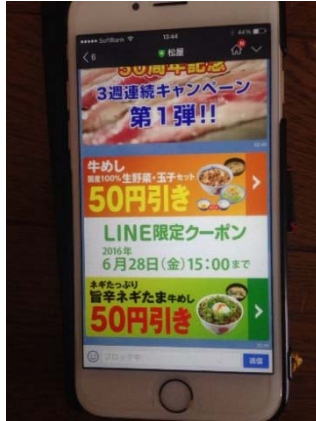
●●●●● SoftBank 12:44 44%

< 6 松屋

50周年記念
3週連続キャンペーン
第1弾!!

牛めし
国産100%生野菜・玉子セット
50円引き

LINE限定クーポン
2016年
6月28日(金)15:00まで

ネギたっぷり
旨辛ネギたま牛めし
50円引き

メッセージ
送信